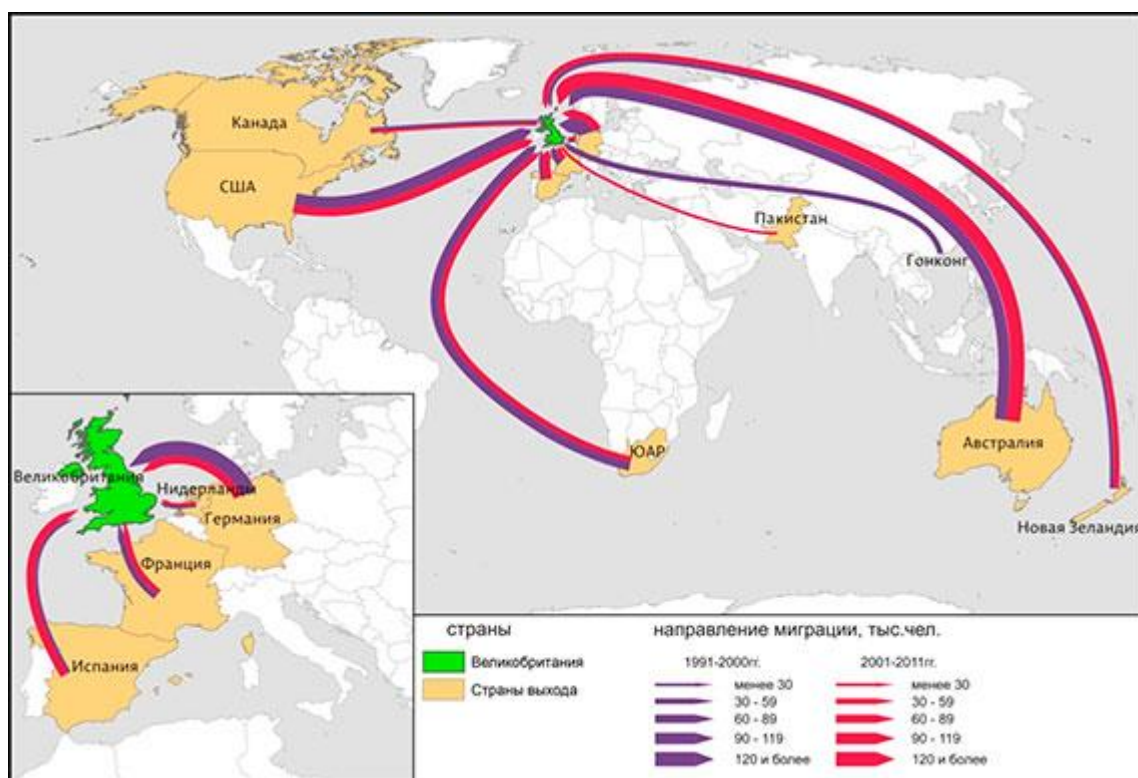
Канада

США

Пакистан

Гонконг

ЮАР

Австралия

Новая Зеландия

Великобритания

Нидерланды

Германия

Франция

Испания

страны

Великобритания

Страны выхода

направление миграции, тыс.чел.

1991-2000гг.

менее 30
30 - 59
60 - 89
90 - 119
120 и более

2001-2011гг.

менее 30
30 - 59
60 - 89
90 - 119
120 и более